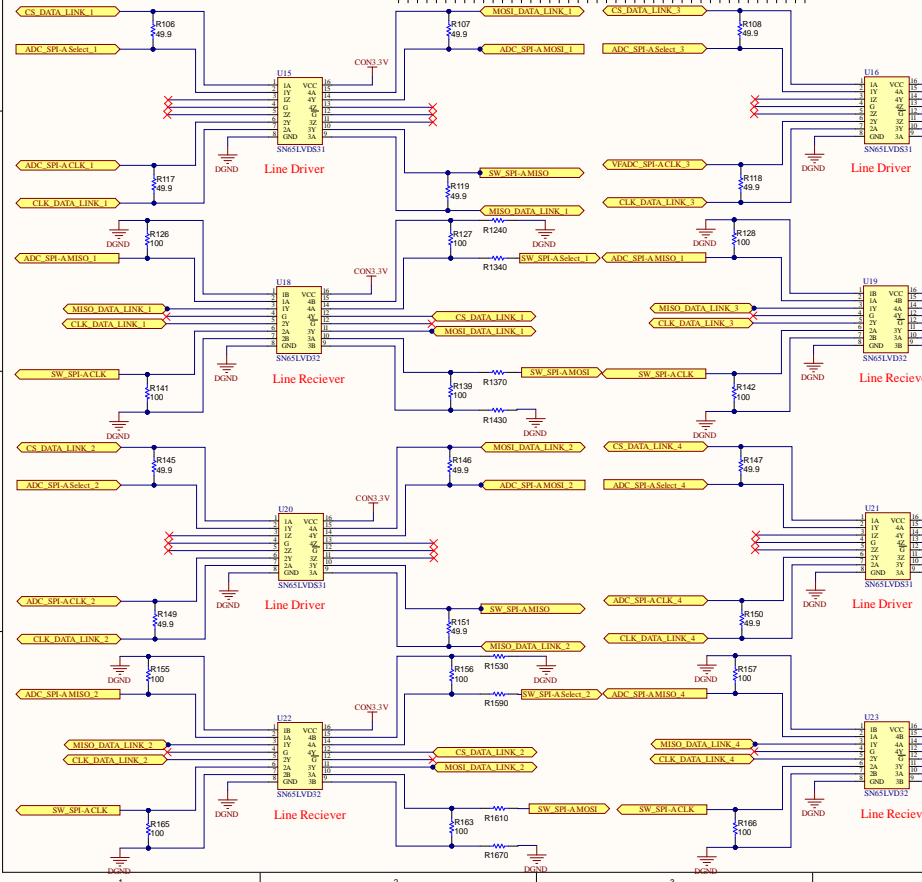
CS_DATA_LINK_1
R106
49.9
ADC_SPI-A Select_1
U15
1A VCC
1Y 4A
1Z 4Y
G 4Z
2Z G
2Y 3Z
2A 3Y
GND 3A
SN65LVDS31
Line Driver
CON3.3V
R107
49.9
MOSI_DATA_LINK_1
ADC_SPI-A MOSI_1
DGND
ADC_SPI-A CLK_1
R117
49.9
CLK_DATA_LINK_1
SW_SPI-A MISO
R119
49.9
MISO_DATA_LINK_1
R1240
DGND
R126
100
R127
100
ADC_SPI-A MISO_1
R1340
SW_SPI-A Select_1
CON3.3V
U18
1B VCC
1A 4B
1Y 4A
G 4Y
2Y G
2A 3Y
2B 3A
GND 3B
SN65LVD32
Line Reciever
MISO_DATA_LINK_1
CLK_DATA_LINK_1
CS_DATA_LINK_1
MOSI_DATA_LINK_1
DGND
SW_SPI-A CLK
R141
100
R139
100
R1370
SW_SPI-A MOSI
R1430
DGND
CS_DATA_LINK_2
R145
49.9
ADC_SPI-A Select_2
R146
49.9
MOSI_DATA_LINK_2
ADC_SPI-A MOSI_2
CON3.3V
U20
SN65LVDS31
Line Driver
ADC_SPI-A CLK_2
R149
49.9
CLK_DATA_LINK_2
SW_SPI-A MISO
R151
49.9
MISO_DATA_LINK_2
R1530
R155
100
R156
100
ADC_SPI-A MISO_2
R1590
SW_SPI-A Select_2
CON3.3V
U22
SN65LVD32
Line Reciever
MISO_DATA_LINK_2
CLK_DATA_LINK_2
CS_DATA_LINK_2
MOSI_DATA_LINK_2
SW_SPI-A CLK
R165
100
R163
100
R1610
SW_SPI-A MOSI
R1670
DGND
CS_DATA_LINK_3
R108
49.9
ADC_SPI-A Select_3
U16
SN65LVDS31
Line Driver
VFADC_SPI-A CLK_3
R118
49.9
CLK_DATA_LINK_3
R128
100
ADC_SPI-A MISO_1
U19
SN65LVD32
Line Reciever
MISO_DATA_LINK_3
CLK_DATA_LINK_3
SW_SPI-A CLK
R142
100
CS_DATA_LINK_4
R147
49.9
ADC_SPI-A Select_4
U21
SN65LVDS31
Line Driver
ADC_SPI-A CLK_4
R150
49.9
CLK_DATA_LINK_4
R157
100
ADC_SPI-A MISO_4
U23
SN65LVD32
Line Reciever
MISO_DATA_LINK_4
CLK_DATA_LINK_4
SW_SPI-A CLK
R166
100
DGND